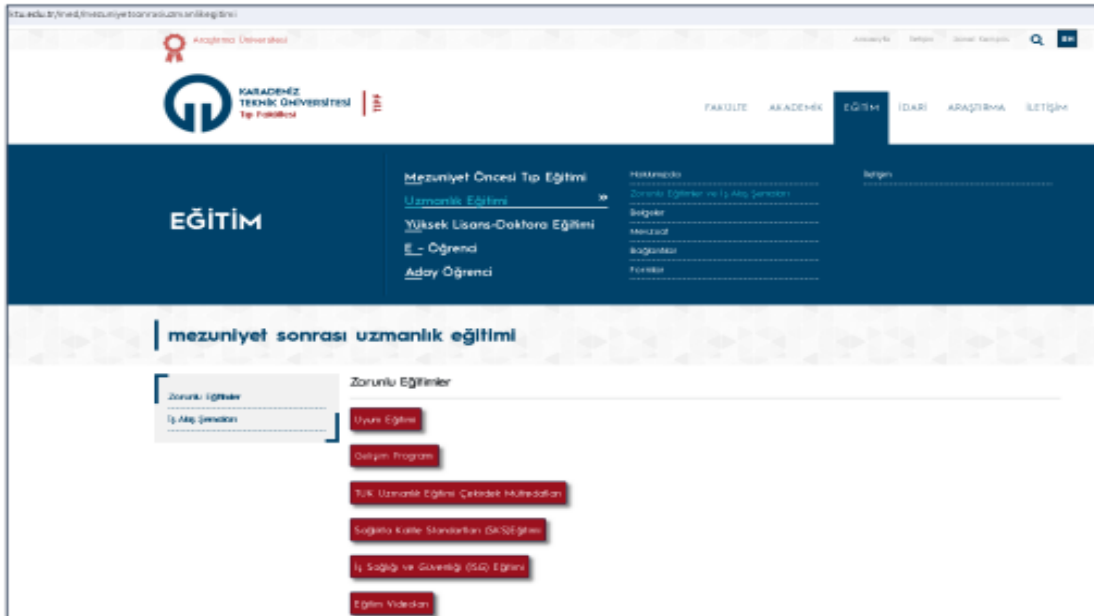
ktu.edu.tr/med/mezuniyetsonrasiuzmanlikegitimi

Araştırma Üniversitesi

Anasayfa İletişim Kampüs EN

KARADENİZ TEKNİK ÜNİVERSİTESİ Tıp Fakültesi

FAKÜLTE AKADEMİK EĞİTİM İDARİ ARAŞTIRMA İLETİŞİM

EĞİTİM

Mezuniyet Öncesi Tıp Eğitimi
Uzmanlık Eğitimi
Yüksek Lisans-Doktora Eğitimi
E - Öğrenci
Aday Öğrenci

Hakkımızda
Zorunlu Eğitimler ve İş Akış Şemaları
Belgeler
Mevzuat
Bağlantılar
Formlar

İletişim

mezuniyet sonrası uzmanlık eğitimi

Zorunlu Eğitimler
İş Akış Şemaları

Zorunlu Eğitimler

Uyum Eğitimi

Gelişim Programı

TUK Uzmanlık Eğitimi Çekirdek Müfredatları

Sağlıkta Kalite Standartları (SKS)Eğitimi

İş Sağlığı ve Güvenliği (İSG) Eğitimi

Eğitim Videoları